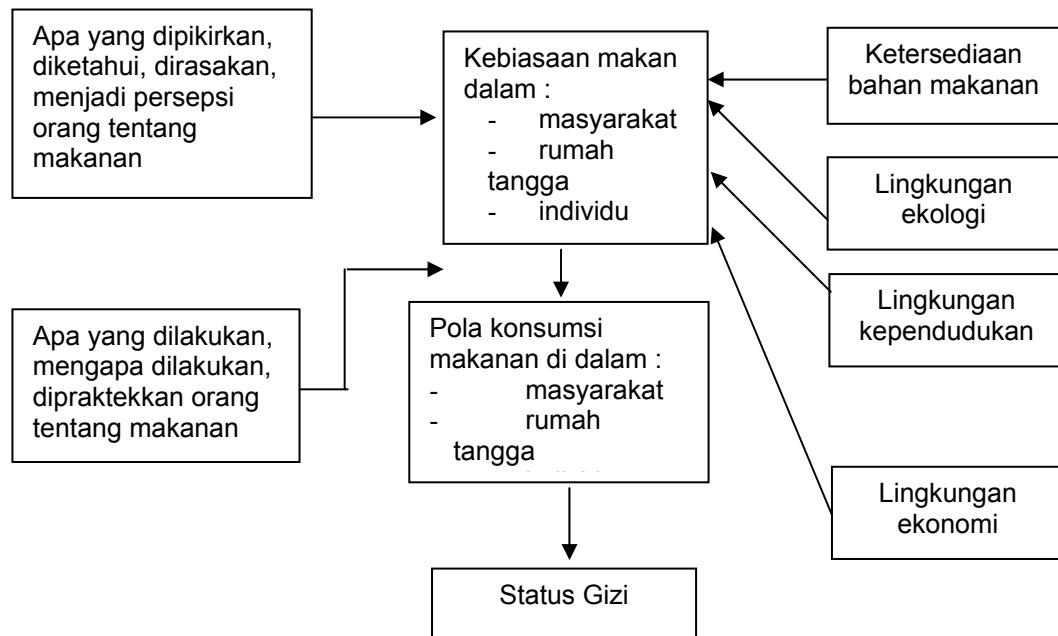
Apa yang dipikirkan, diketahui, dirasakan, menjadi persepsi orang tentang makanan

Kebiasaan makan dalam :
- masyarakat
- rumah tangga
- individu

Ketersediaan bahan makanan

Lingkungan ekologi

Lingkungan kependudukan

Apa yang dilakukan, mengapa dilakukan, dipraktekkan orang tentang makanan

Pola konsumsi makanan di dalam :
- masyarakat
- rumah tangga
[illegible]

Lingkungan ekonomi

Status Gizi